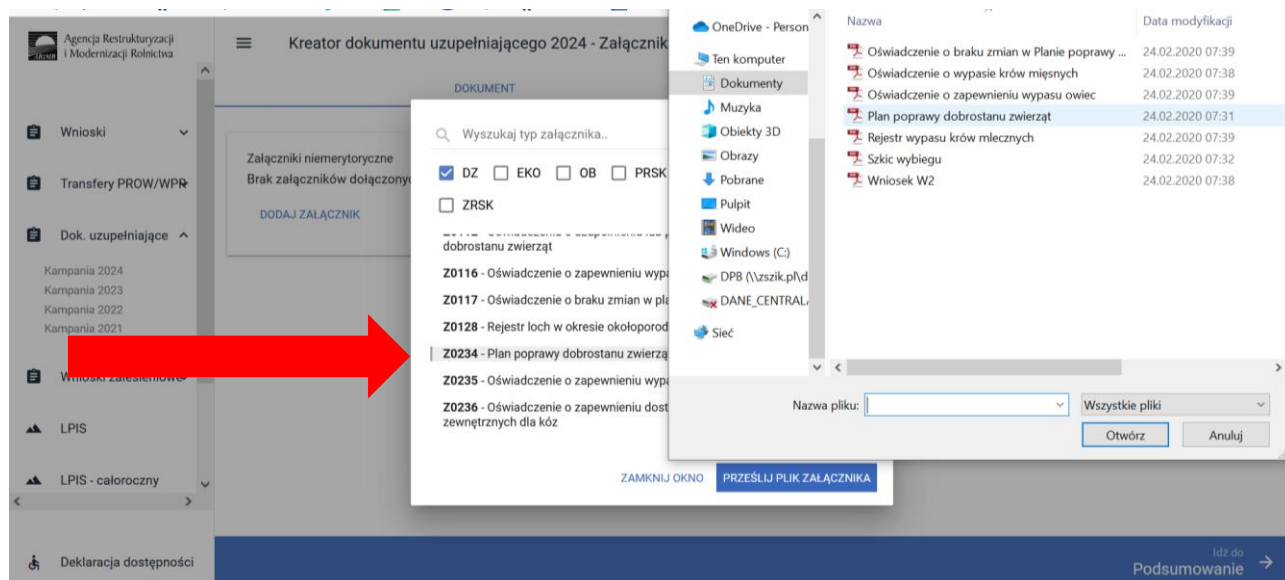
Agencja Restrukturyzacji i Modernizacji Rolnictwa

Kreator dokumentu uzupełniającego 2024 - Załącznik

DOKUMENT

Wnioski

Transfery PROW/WPR

Dok. uzupełniające

Kampania 2024
Kampania 2023
Kampania 2022
Kampania 2021

Wnioski zalesieniowe

LPIS

LPIS - całoroczny

Deklaracja dostępności

Załączniki niemerytoryczne
Brak załączników dołączony

DODAJ ZAŁĄCZNIK

Wyszukaj typ załącznika..

DZ EKO OB PRSK

ZRSK

dobrostanu zwierząt

Z0116 - Oświadczenie o zapewnieniu wyp

Z0117 - Oświadczenie o braku zmian w pla

Z0128 - Rejestr loch w okresie okołoporod

Z0234 - Plan poprawy dobrostanu zwierzą

Z0235 - Oświadczenie o zapewnieniu wyp

Z0236 - Oświadczenie o zapewnieniu dost zewnętrznych dla kóz

ZAMKNIJ OKNO PRZEŚLIJ PLIK ZAŁĄCZNIKA

OneDrive - Person
Ten komputer
Dokumenty
Muzyka
Obiekty 3D
Obrazy
Pobrane
Pulpit
Wideo
Windows (C:)
DPB (\\zszik.pl\d
DANE_CENTRAL
Sieć

| Nazwa | Data modyfikacji |
|---|---|
| Oświadczenie o braku zmian w Planie poprawy ... | 24.02.2020 07:39 |
| Oświadczenie o wypasie krów mięsnych | 24.02.2020 07:38 |
| Oświadczenie o zapewnieniu wypasu owiec | 24.02.2020 07:39 |
| Plan poprawy dobrostanu zwierząt | 24.02.2020 07:31 |
| Rejestr wypasu krów mlecznych | 24.02.2020 07:39 |
| Szkic wybiegu | 24.02.2020 07:32 |
| Wniosek W2 | 24.02.2020 07:38 |

Nazwa pliku:
Wszystkie pliki
Otwórz
Anuluj

Idź do
Podsumowanie